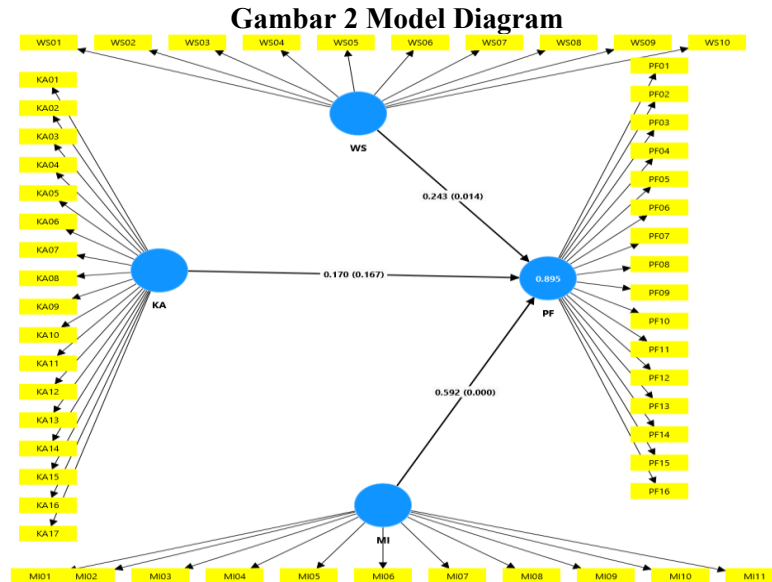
Gambar 2 Model Diagram

WS01 WS02 WS03 WS04 WS05 WS06 WS07 WS08 WS09 WS10

KA01 KA02 KA03 KA04 KA05 KA06 KA07 KA08 KA09 KA10 KA11 KA12 KA13 KA14 KA15 KA16 KA17

WS

0.243 (0.014)

KA

0.170 (0.167)

0.895

PF

PF01 PF02 PF03 PF04 PF05 PF06 PF07 PF08 PF09 PF10 PF11 PF12 PF13 PF14 PF15 PF16

0.592 (0.000)

MI

MI01 MI02 MI03 MI04 MI05 MI06 MI07 MI08 MI09 MI10 MI11